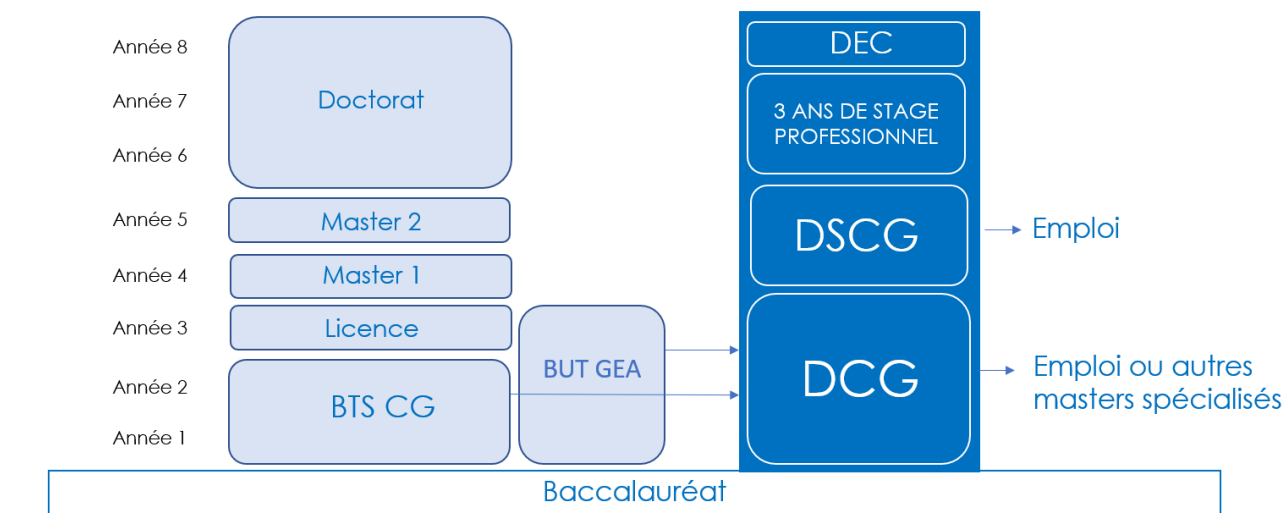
Année 8
Année 7
Année 6
Année 5
Année 4
Année 3
Année 2
Année 1

Doctorat

Master 2

Master 1

Licence

BTS CG

BUT GEA

DEC

3 ANS DE STAGE PROFESSIONNEL

DSCG

DCG

Emploi

Emploi ou autres masters spécialisés

Baccalauréat